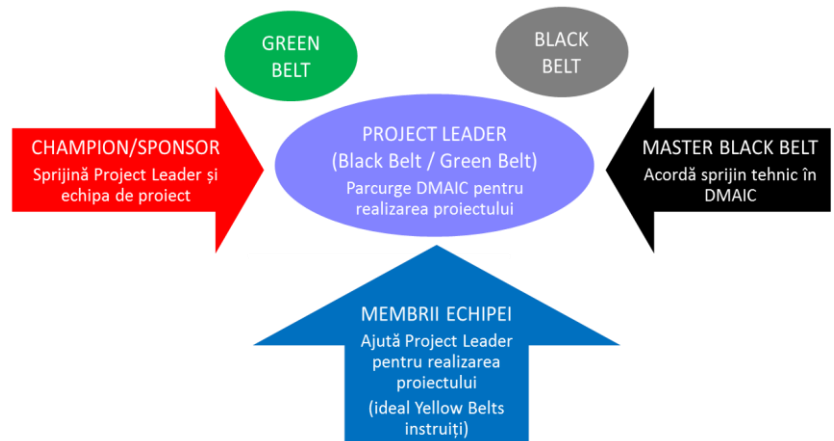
GREEN BELT

BLACK BELT

CHAMPION/SPONSOR
Sprijină Project Leader și echipa de proiect

PROJECT LEADER
(Black Belt / Green Belt)
Parcurge DMAIC pentru realizarea proiectului

MASTER BLACK BELT
Acordă sprijin tehnic în DMAIC

MEMBRII ECHIPEI
Ajută Project Leader pentru realizarea proiectului
(ideal Yellow Belts instruiți)